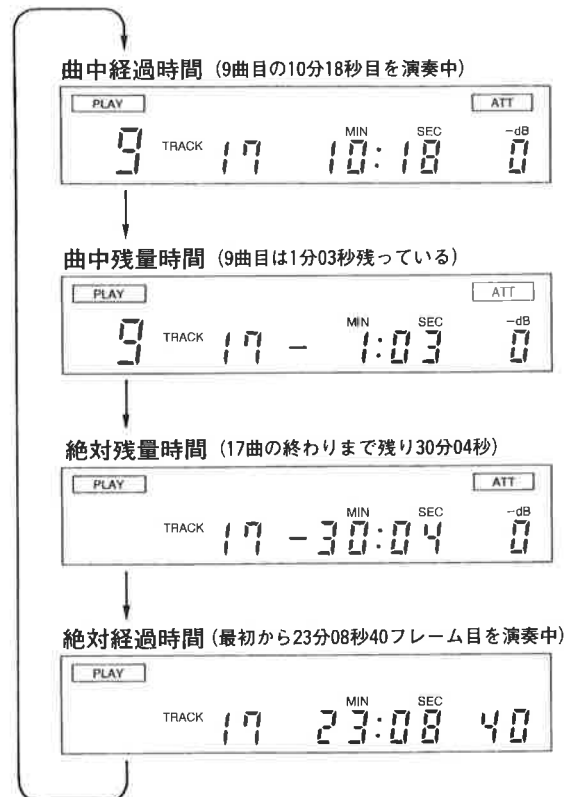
曲中経過時間（9曲目の10分18秒目を演奏中）

PLAY ATT
9 TRACK 17 MIN 10:18 SEC -dB 0

曲中残量時間（9曲目は1分03秒残っている）

PLAY ATT
9 TRACK 17 – MIN 1:03 SEC -dB 0

絶対残量時間（17曲の終わりまで残り30分04秒）

PLAY ATT
TRACK 17 – MIN 30:04 SEC -dB 0

絶対経過時間（最初から23分08秒40フレーム目を演奏中）

PLAY
TRACK 17 MIN 23:08 SEC 40